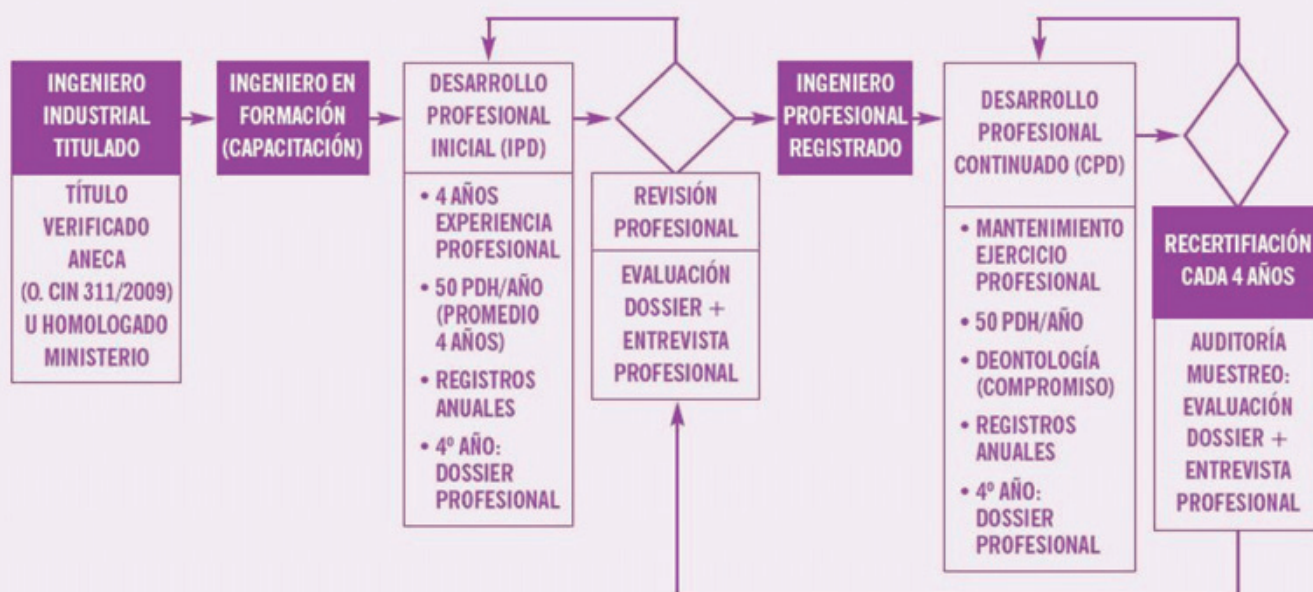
INGENIERO INDUSTRIAL TITULADO

TÍTULO VERIFICADO ANECA (O. CIN 311/2009) U HOMOLOGADO MINISTERIO

INGENIERO EN FORMACIÓN (CAPACITACIÓN)

DESARROLLO PROFESIONAL INICIAL (IPD)

• 4 AÑOS EXPERIENCIA PROFESIONAL
• 50 PDH/AÑO (PROMEDIO 4 AÑOS)
• REGISTROS ANUALES
• 4º AÑO: DOSSIER PROFESIONAL

REVISIÓN PROFESIONAL

EVALUACIÓN DOSSIER + ENTREVISTA PROFESIONAL

INGENIERO PROFESIONAL REGISTRADO

DESARROLLO PROFESIONAL CONTINUADO (CPD)

• MANTENIMIENTO EJERCICIO PROFESIONAL
• 50 PDH/AÑO
• DEONTOLOGÍA (COMPROMISO)
• REGISTROS ANUALES
• 4º AÑO: DOSSIER PROFESIONAL

RECERTIFIACIÓN CADA 4 AÑOS

AUDITORÍA MUESTREO: EVALUACIÓN DOSSIER + ENTREVISTA PROFESIONAL